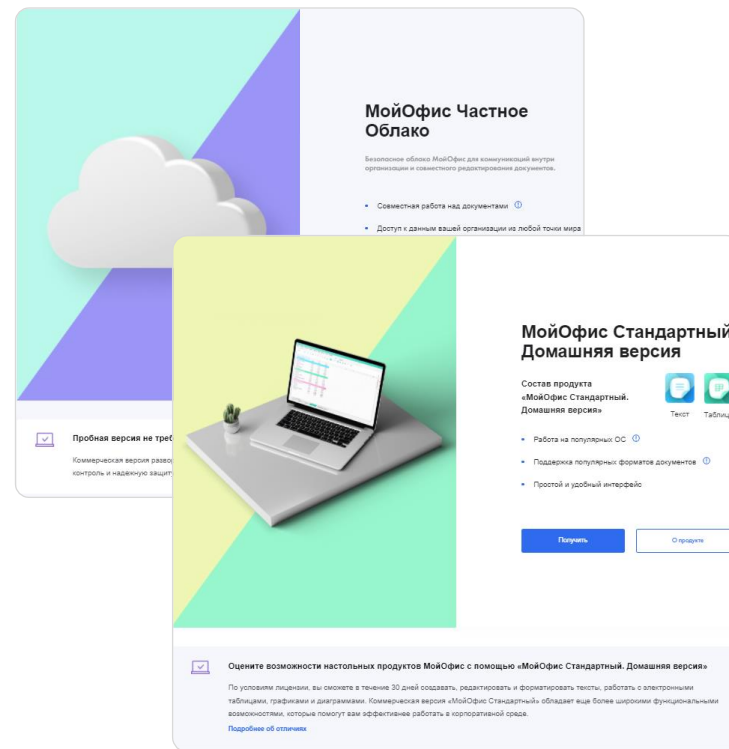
МойОфис Частное Облако

Безопасное облако МойОфис для коммуникаций внутри организации и совместного редактирования документов.

Совместная работа над документами

Доступ к данным вашей организации из любой точки мира

Пробная версия не треб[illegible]

Коммерческая версия разво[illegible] контроль и надежную защиту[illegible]

МойОфис Стандартный Домашняя версия

Состав продукта «МойОфис Стандартный. Домашняя версия»

Текст Таблиц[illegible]

Работа на популярных ОС

Поддержка популярных форматов документов

Простой и удобный интерфейс

Получить

О продукте

Оцените возможности настольных продуктов МойОфис с помощью «МойОфис Стандартный. Домашняя версия»

По условиям лицензии, вы сможете в течение 30 дней создавать, редактировать и форматировать тексты, работать с электронными таблицами, графиками и диаграммами. Коммерческая версия «МойОфис Стандартный» обладает еще более широкими функциональными возможностями, которые помогут вам эффективнее работать в корпоративной среде.

Подробнее об отличиях